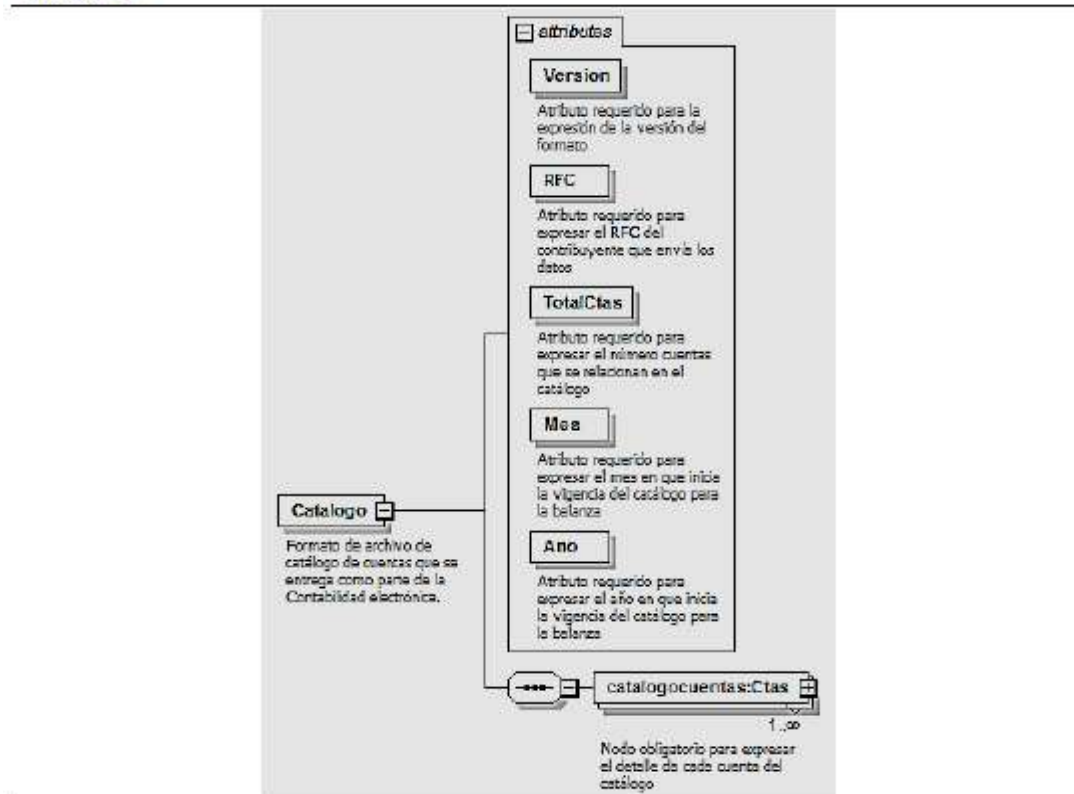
attributes

Version

Atributo requerido para la expresión de la versión del formato

RFC

Atributo requerido para expresar el RFC del contribuyente que envía los datos

TotalCtas

Atributo requerido para expresar el número cuentas que se relacionan en el catálogo

Mes

Atributo requerido para expresar el mes en que inicia la vigencia del catálogo para la balanza

Ano

Atributo requerido para expresar el año en que inicia la vigencia del catálogo para la balanza

Catalogo

Formato de archivo de catálogo de cuentas que se entrega como parte de la Contabilidad electrónica.

catalogocuentas:Ctas

1..∞

Nodo obligatorio para expresar el detalle de cada cuenta del catálogo